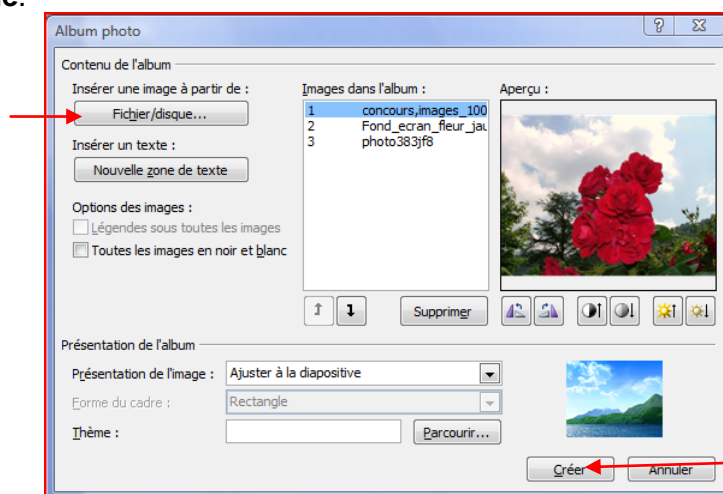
e.

Album photo

?

Contenu de l'album

Insérer une image à partir de :

Fichier/disque...

Insérer un texte :

Nouvelle zone de texte

Options des images :

Légendes sous toutes les images

Toutes les images en noir et blanc

Images dans l'album :

1 concours,images_100

2 Fond_ecran_fleur_jau

3 photo383jf8

Aperçu :

Supprimer

Présentation de l'album

Présentation de l'image : Ajuster à la diapositive

Forme du cadre : Rectangle

Thème :

Parcourir...

Créer

Annuler